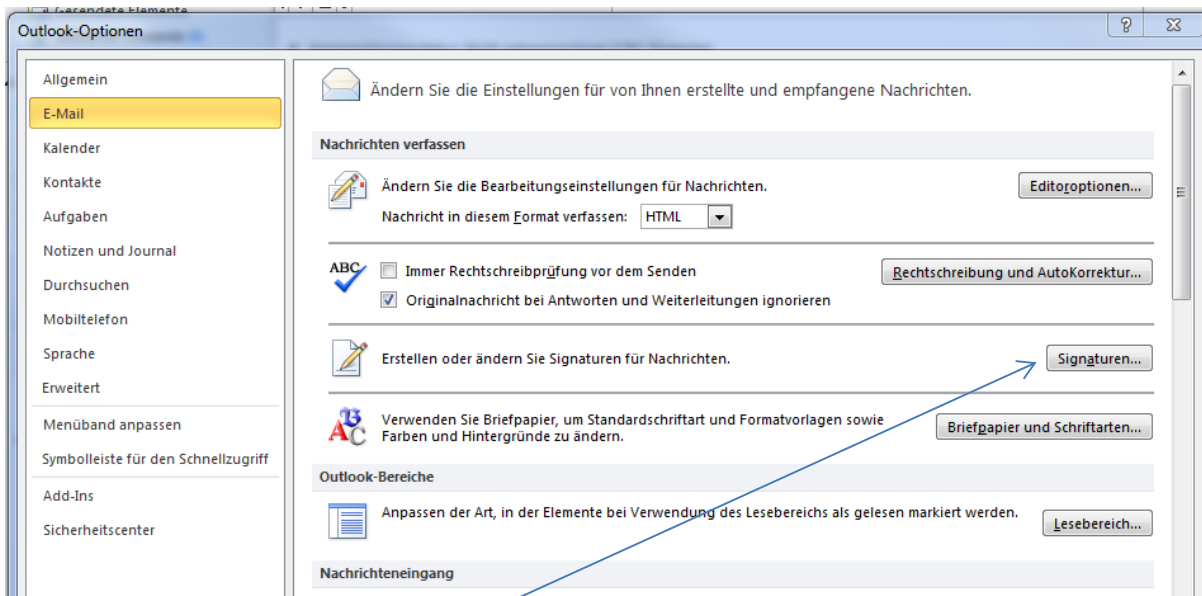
Gesendete Elemente

Outlook-Optionen

?

Allgemein
E-Mail
Kalender
Kontakte
Aufgaben
Notizen und Journal
Durchsuchen
Mobiltelefon
Sprache
Erweitert
Menüband anpassen
Symbolleiste für den Schnellzugriff
Add-Ins
Sicherheitscenter

Ändern Sie die Einstellungen für von Ihnen erstellte und empfangene Nachrichten.

Nachrichten verfassen

Ändern Sie die Bearbeitungseinstellungen für Nachrichten.

Editoroptionen...

Nachricht in diesem Format verfassen: HTML

ABC

Immer Rechtschreibprüfung vor dem Senden

Rechtschreibung und AutoKorrektur...

Originalnachricht bei Antworten und Weiterleitungen ignorieren

Erstellen oder ändern Sie Signaturen für Nachrichten.

Signaturen...

Verwenden Sie Briefpapier, um Standardschriftart und Formatvorlagen sowie Farben und Hintergründe zu ändern.

Briefpapier und Schriftarten...

Outlook-Bereiche

Anpassen der Art, in der Elemente bei Verwendung des Lesebereichs als gelesen markiert werden.

Lesebereich...

Nachrichteneingang